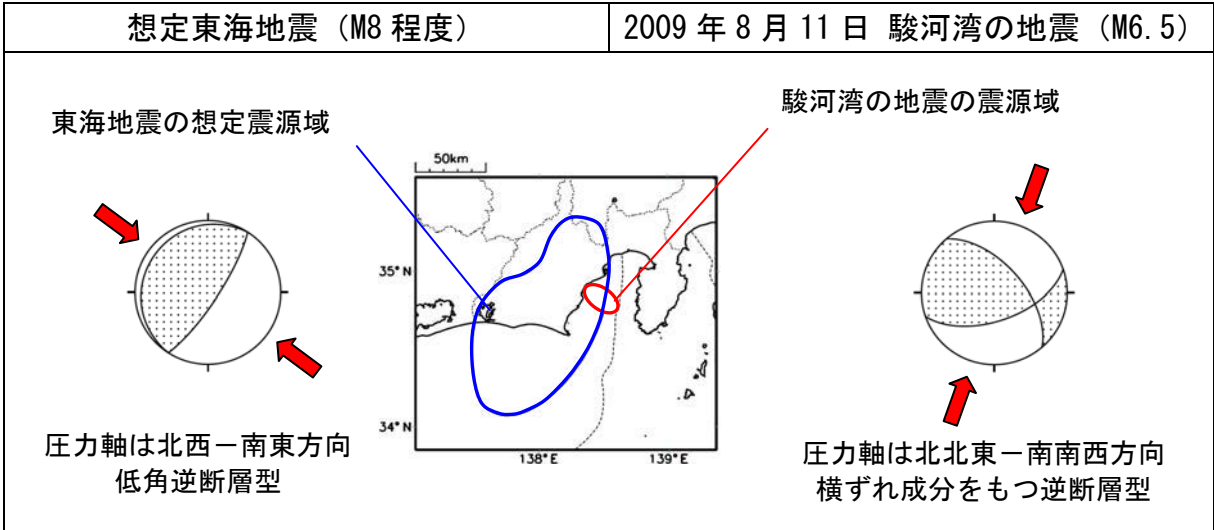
| 想定東海地震（M8 程度） | 2009 年 8 月 11 日 駿河湾の地震（M6.5） |
|---|---|

東海地震の想定震源域

駿河湾の地震の震源域

50km

35° N

34° N

138° E

139° E

圧力軸は北西－南東方向
低角逆断層型

圧力軸は北北東－南南西方向
横ずれ成分をもつ逆断層型